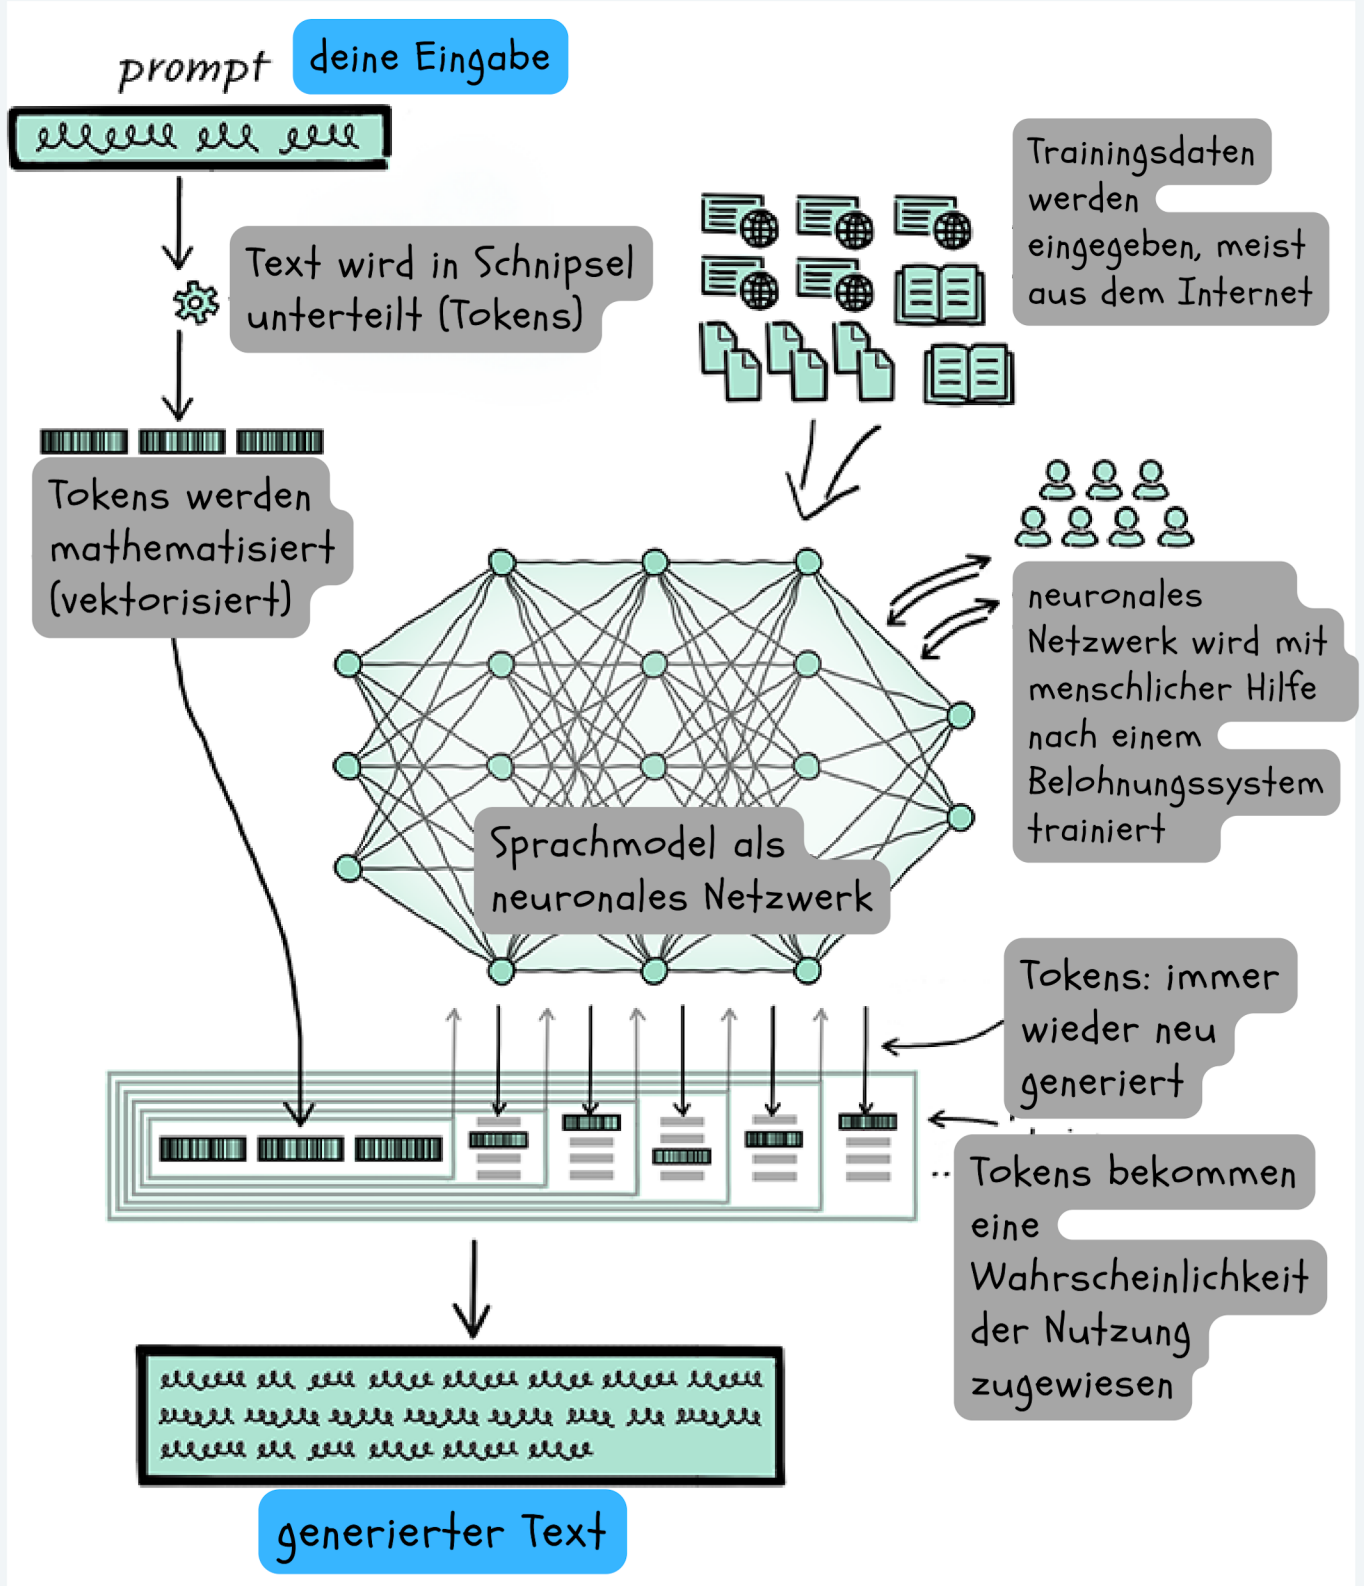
prompt

deine Eingabe

Text wird in Schnipsel unterteilt (Tokens)

Trainingsdaten werden eingegeben, meist aus dem Internet

Tokens werden mathematisiert (vektorisiert)

neuronales Netzwerk wird mit menschlicher Hilfe nach einem Belohnungssystem trainiert

Sprachmodel als neuronales Netzwerk

Tokens: immer wieder neu generiert

Tokens bekommen eine Wahrscheinlichkeit der Nutzung zugewiesen

generierter Text